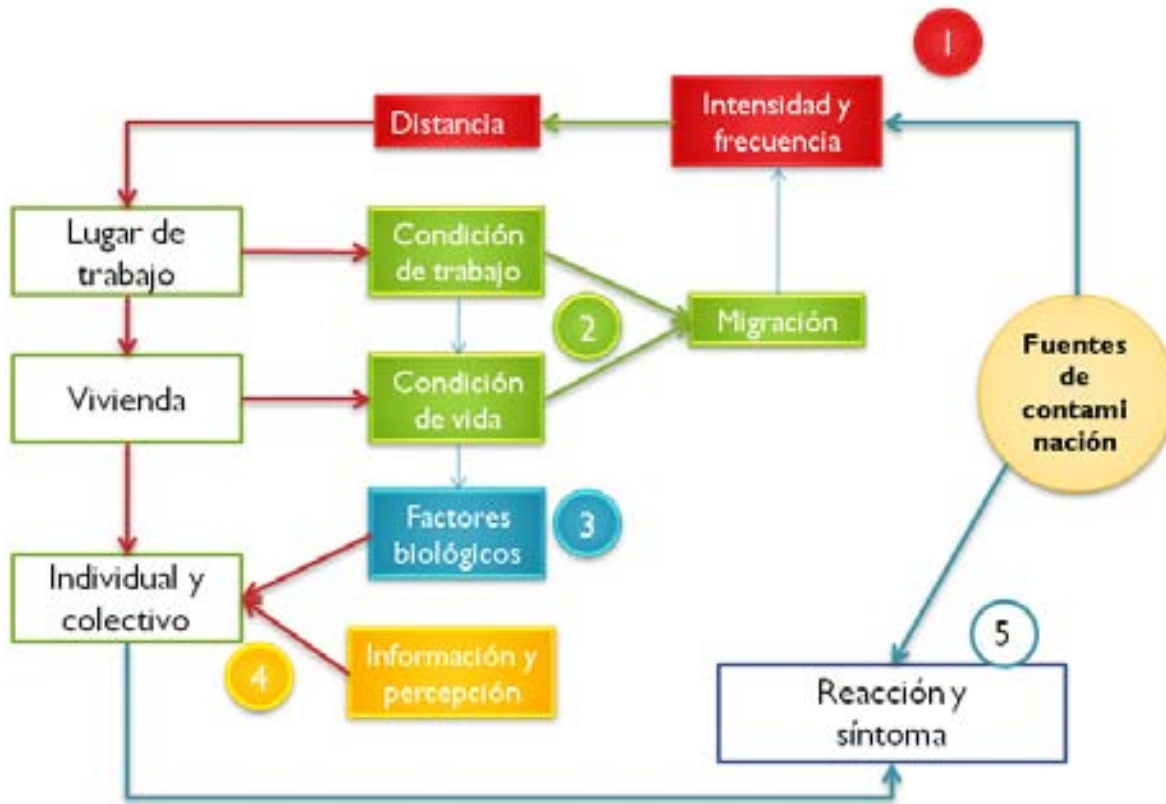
1

Intensidad y frecuencia

Distancia

Lugar de trabajo

Condición de trabajo

Migración

2

Vivienda

Condición de vida

Fuentes de contami nación

Factores biológicos

3

Individual y colectivo

4

Información y percepción

5

Reacción y síntoma